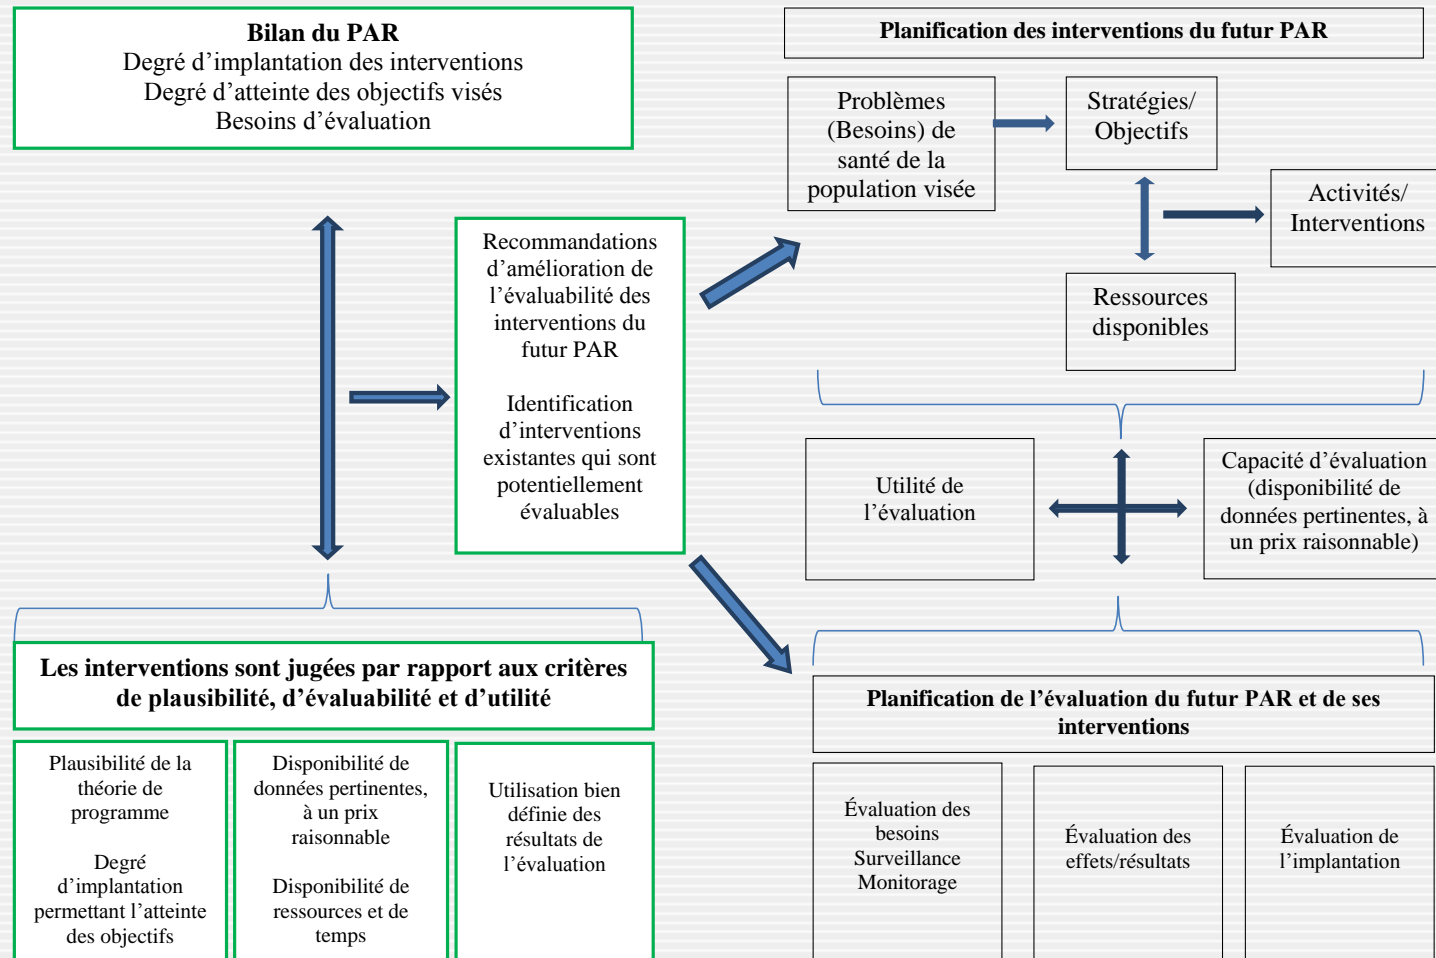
**Bilan du PAR**
Degré d'implantation des interventions
Degré d'atteinte des objectifs visés
Besoins d'évaluation

**Planification des interventions du futur PAR**

Problèmes (Besoins) de santé de la population visée

Stratégies/ Objectifs

Activités/ Interventions

Ressources disponibles

Recommandations d'amélioration de l'évaluabilité des interventions du futur PAR

Identification d'interventions existantes qui sont potentiellement évaluables

Utilité de l'évaluation

Capacité d'évaluation (disponibilité de données pertinentes, à un prix raisonnable)

**Les interventions sont jugées par rapport aux critères de plausibilité, d'évaluabilité et d'utilité**

**Planification de l'évaluation du futur PAR et de ses interventions**

Plausibilité de la théorie de programme

Degré d'implantation permettant l'atteinte des objectifs

Disponibilité de données pertinentes, à un prix raisonnable

Disponibilité de ressources et de temps

Utilisation bien définie des résultats de l'évaluation

Évaluation des besoins
Surveillance
Monitorage

Évaluation des effets/résultats

Évaluation de l'implantation